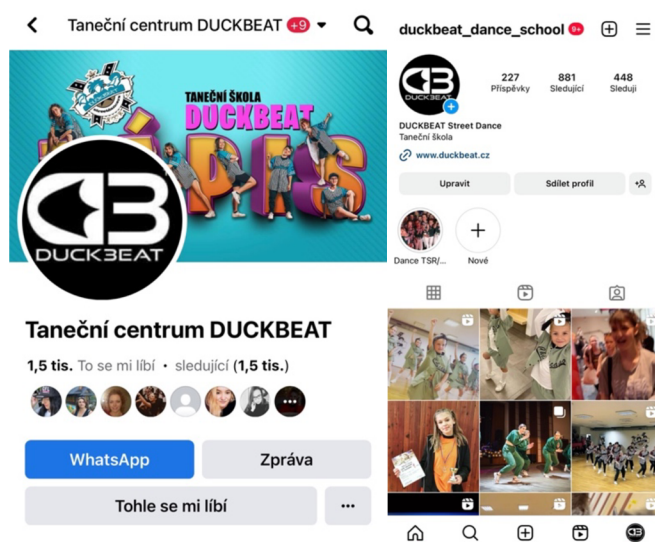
Taneční centrum DUCKBEAT +9

TANEČNÍ ŠKOLA DUCKBEAT

DUCKBEAT

Taneční centrum DUCKBEAT

1,5 tis. To se mi líbí • sledující (1,5 tis.)

WhatsApp

Zpráva

Tohle se mi líbí

...

duckbeat_dance_school 9+

227 Příspěvky

881 Sledující

448 Sleduji

DUCKBEAT Street Dance

Taneční škola

www.duckbeat.cz

Upravit

Sdílet profil

Dance TSR/...

Nové